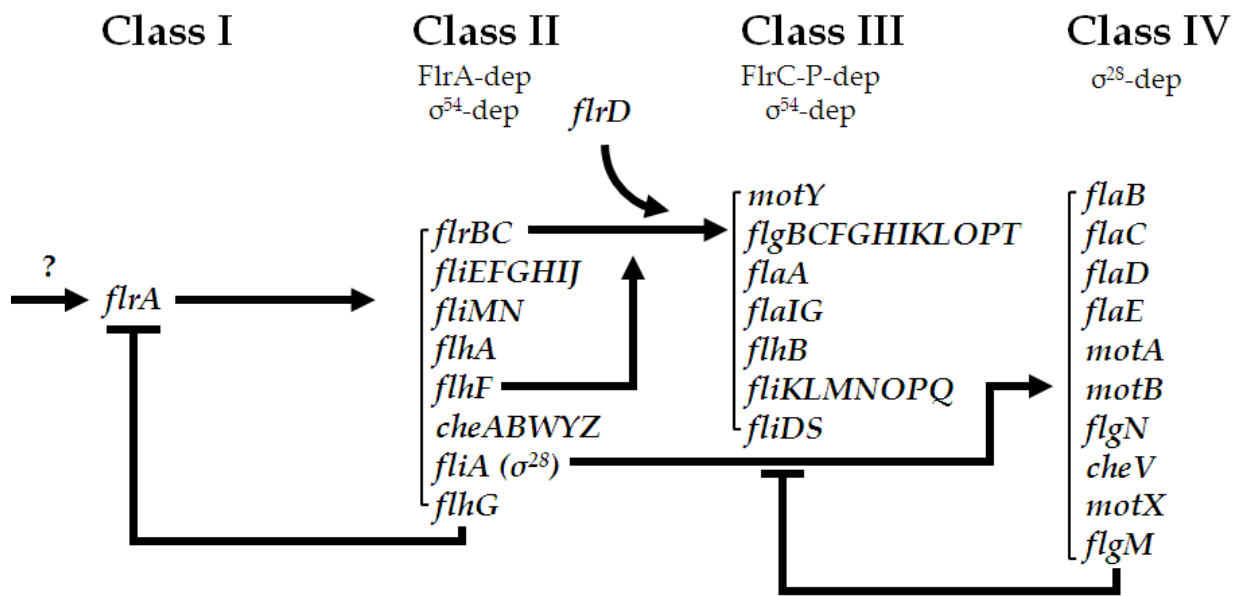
Class I

Class II
FlrA-dep
$\sigma^{54}$-dep

Class III
FlrC-P-dep
$\sigma^{54}$-dep

Class IV
$\sigma^{28}$-dep

flrD

?
flrA

flrBC
fliEFGHIJ
fliMN
flhA
flhF
cheABWYZ
fliA ($\sigma^{28}$)
flhG

motY
flgBCFGHIKLOPT
flaA
flaIG
flhB
fliKLMNOPQ
fliDS

flaB
flaC
flaD
flaE
motA
motB
flgN
cheV
motX
flgM